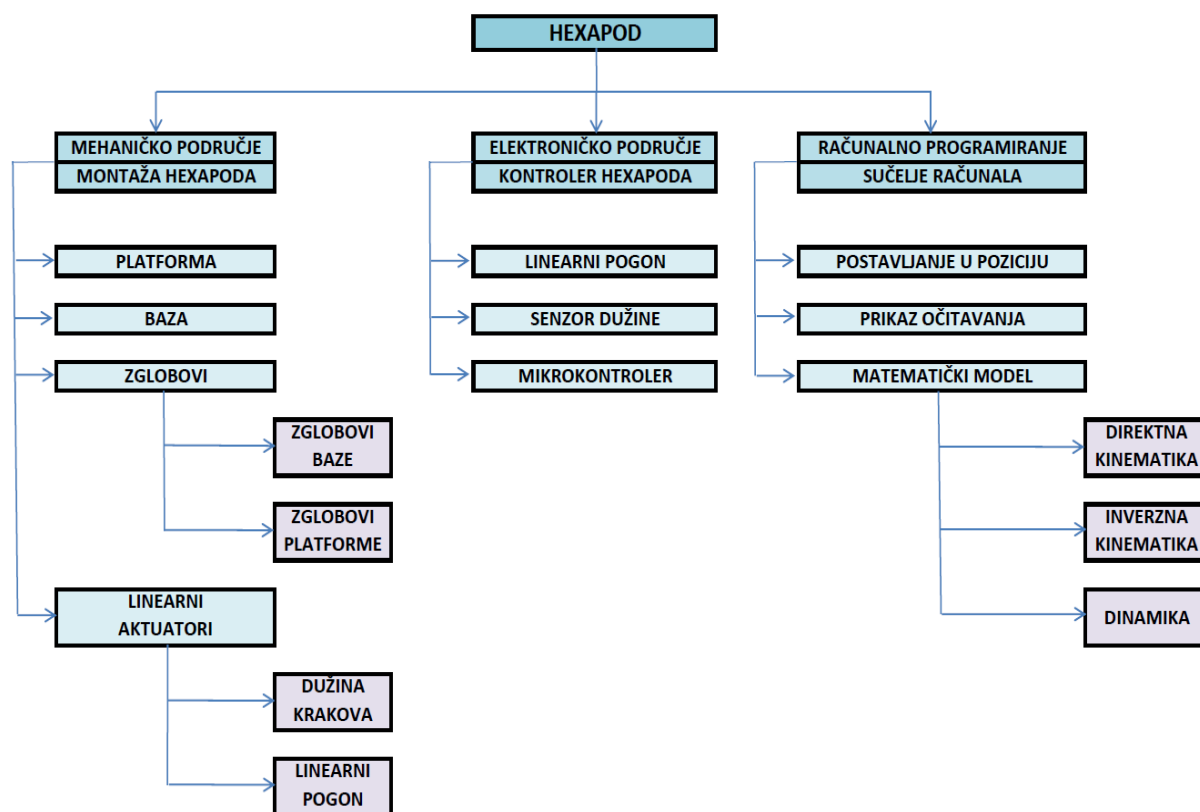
HEXAPOD

MEHANIČKO PODRUČJE
MONTAŽA HEXAPODA

PLATFORMA

BAZA

ZGLOBOVI

ZGLOBOVI BAZE

ZGLOBOVI PLATFORME

LINEARNI AKTUATORI

DUŽINA KRAKOVA

LINEARNI POGON

ELEKTRONIČKO PODRUČJE
KONTROLER HEXAPODA

LINEARNI POGON

SENZOR DUŽINE

MIKROKONTROLER

RAČUNALNO PROGRAMIRANJE
SUČELJE RAČUNALA

POSTAVLJANJE U POZICIJU

PRIKAZ OČITAVANJA

MATEMATIČKI MODEL

DIREKTNA KINEMATIKA

INVERZNA KINEMATIKA

DINAMIKA